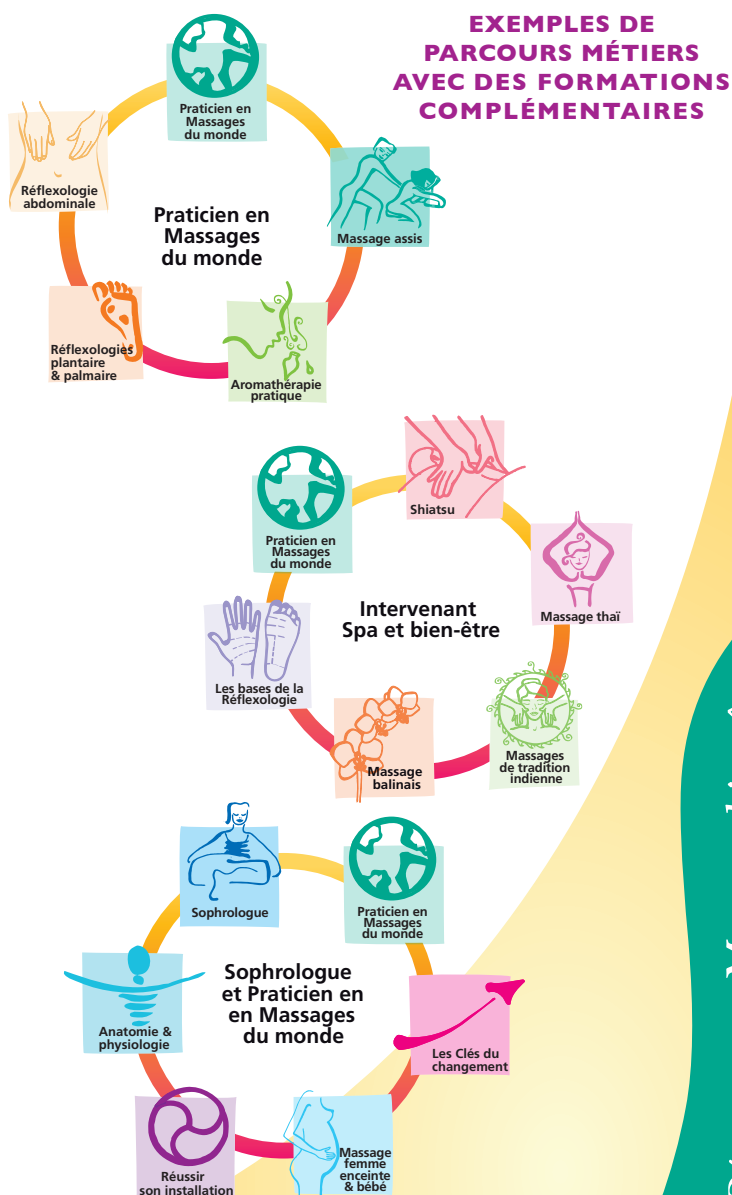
EXEMPLES DE PARCOURS MÉTIERS AVEC DES FORMATIONS COMPLÉMENTAIRES

Praticien en Massages du monde

Praticien en Massages du monde

Massage assis

Aromathérapie pratique

Réflexologies plantaire & palmaire

Réflexologie abdominale

Intervenant Spa et bien-être

Shiatsu

Massage thaï

Massages de tradition indienne

Massage balinais

Les bases de la Réflexologie

Praticien en Massages du monde

Sophrologue et Praticien en en Massages du monde

Praticien en Massages du monde

Les Clés du changement

Massage femme enceinte & bébé

Réussir son installation

Anatomie & physiologie

Sophrologue